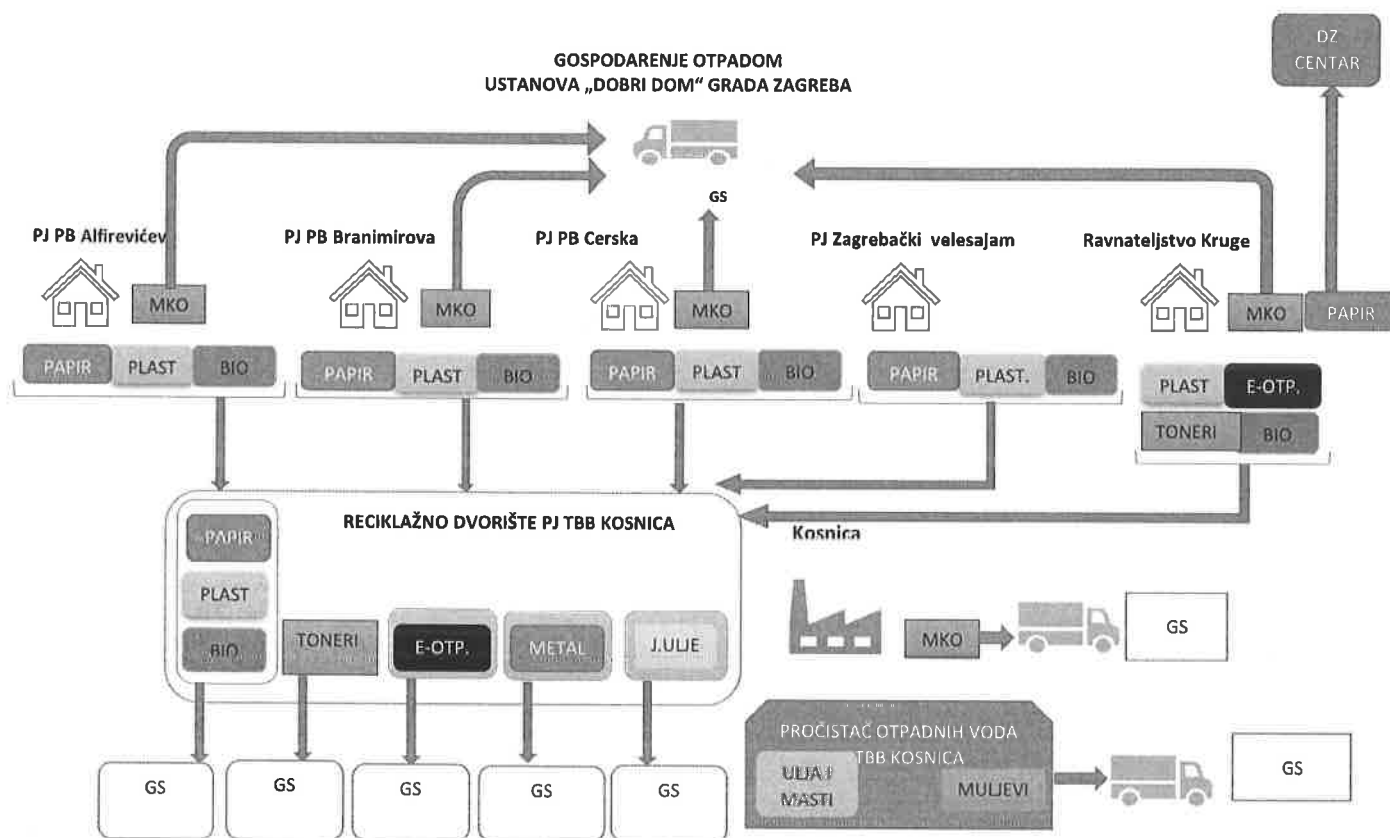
GOSPODARENJE OTPADOM
USTANOVA „DOBRI DOM" GRADA ZAGREBA

DZ CENTAR

GS

PJ PB Alfirevićev

MKO

PAPIR PLAST BIO

PJ PB Branimirova

MKO

PAPIR PLAST BIO

PJ PB Cerska

MKO

PAPIR PLAST BIO

PJ Zagrebački velesajam

PAPIR PLAST. BIO

Ravnateljstvo Kruge

MKO PAPIR

PLAST E-OTP.

TONERI BIO

RECIKLAŽNO DVORIŠTE PJ TBB KOSNICA

PAPIR

PLAST

BIO

TONERI

E-OTP.

METAL

J.ULJE

Kosnica

MKO

GS

PROČISTAČ OTPADNIH VODA TBB KOSNICA

ULJA I MASTI

MULJEVI

GS

GS

GS

GS

GS

GS